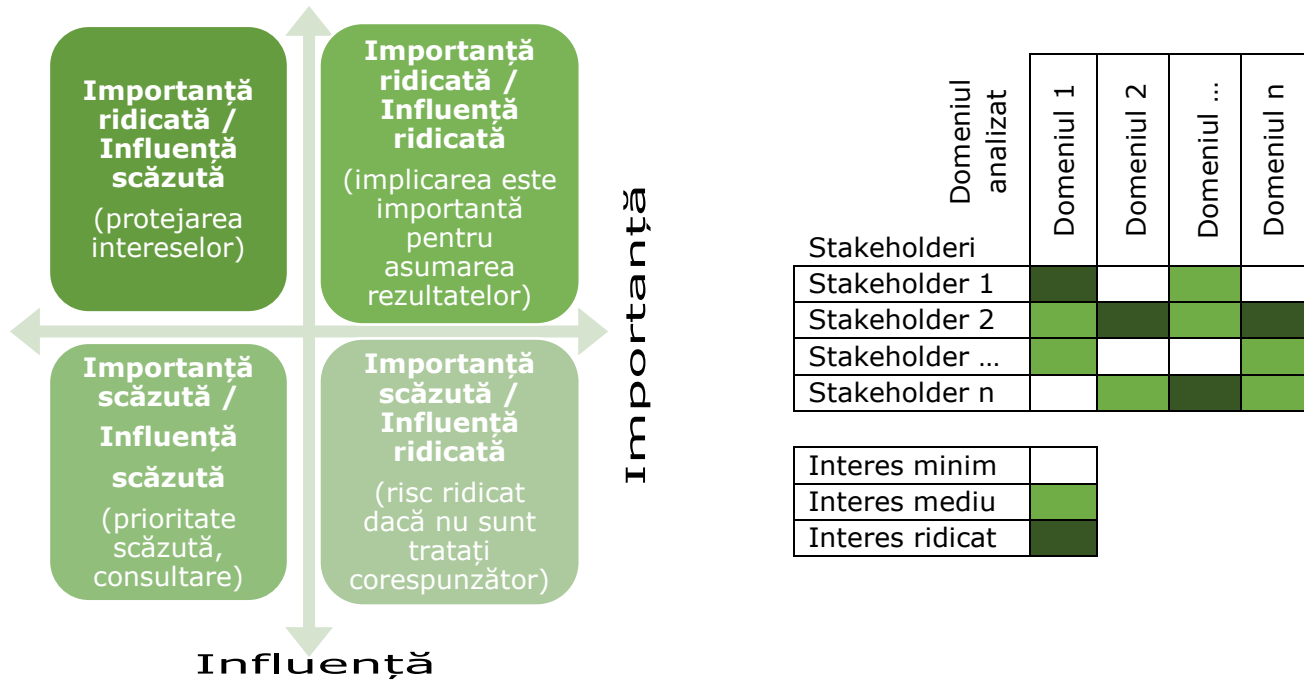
**Importanță ridicată / Influență scăzută**
(protejarea intereselor)

**Importanță ridicată / Influență ridicată**
(implicarea este importantă pentru asumarea rezultatelor)

**Importanță scăzută / Influență scăzută**
(prioritate scăzută, consultare)

**Importanță scăzută / Influență ridicată**
(risc ridicat dacă nu sunt tratați corespunzător)

Importanță

Influență

| Domeniul analizat / Stakeholderi | Domeniul 1 | Domeniul 2 | Domeniul ... | Domeniul n |
|---|---|---|---|---|
| Stakeholder 1 | | | | |
| Stakeholder 2 | | | | |
| Stakeholder ... | | | | |
| Stakeholder n | | | | |

| Interes minim | |
|---|---|
| Interes mediu | |
| Interes ridicat | |